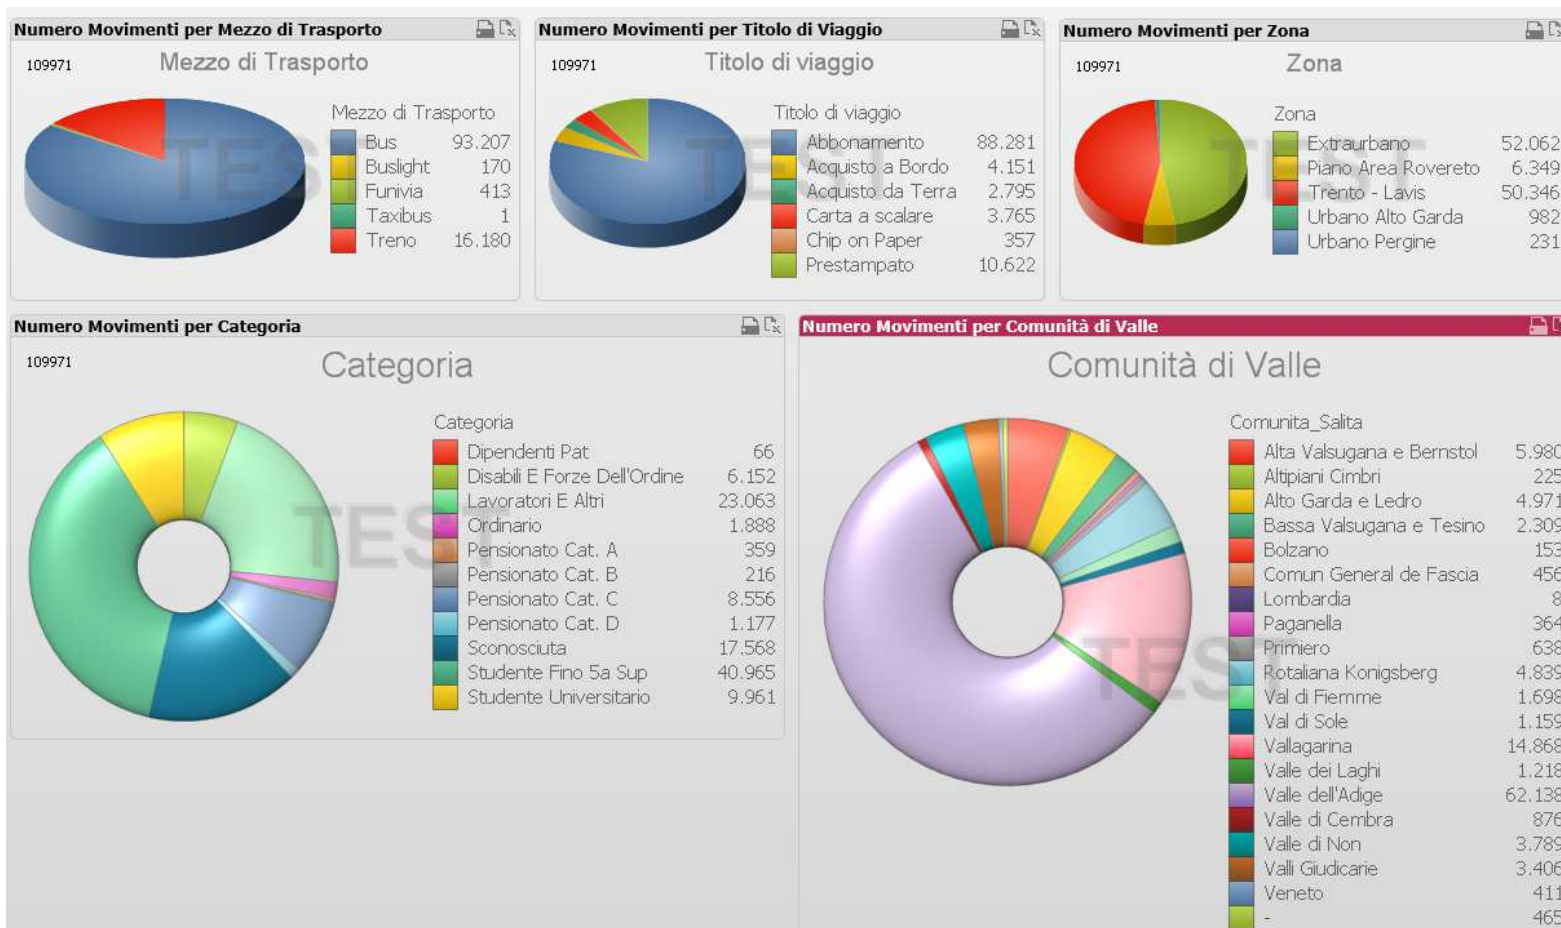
Numero Movimenti per Mezzo di Trasporto

109971

Mezzo di Trasporto

Mezzo di Trasporto

| | |
|---|---|
| Bus | 93.207 |
| Buslight | 170 |
| Funivia | 413 |
| Taxibus | 1 |
| Treno | 16.180 |

TEST

Numero Movimenti per Titolo di Viaggio

109971

Titolo di viaggio

Titolo di viaggio

| | |
|---|---|
| Abbonamento | 88.281 |
| Acquisto a Bordo | 4.151 |
| Acquisto da Terra | 2.795 |
| Carta a scalare | 3.765 |
| Chip on Paper | 357 |
| Prestampato | 10.622 |

TEST

Numero Movimenti per Zona

109971

Zona

Zona

| | |
|---|---|
| Extraurbano | 52.062 |
| Piano Area Rovereto | 6.349 |
| Trento - Lavis | 50.346 |
| Urbano Alto Garda | 982 |
| Urbano Pergine | 231 |

TEST

Numero Movimenti per Categoria

109971

Categoria

Categoria

| | |
|---|---|
| Dipendenti Pat | 66 |
| Disabili E Forze Dell'Ordine | 6.152 |
| Lavoratori E Altri | 23.063 |
| Ordinario | 1.888 |
| Pensionato Cat. A | 359 |
| Pensionato Cat. B | 216 |
| Pensionato Cat. C | 8.556 |
| Pensionato Cat. D | 1.177 |
| Sconosciuta | 17.568 |
| Studente Fino 5a Sup | 40.965 |
| Studente Universitario | 9.961 |

TEST

Numero Movimenti per Comunità di Valle

Comunità di Valle

Comunita_Salita

| | |
|---|---|
| Alta Valsugana e Bernstol | 5.980 |
| Altipiani Cimbri | 225 |
| Alto Garda e Ledro | 4.971 |
| Bassa Valsugana e Tesino | 2.309 |
| Bolzano | 153 |
| Comun General de Fascia | 456 |
| Lombardia | 8 |
| Paganella | 364 |
| Primiero | 638 |
| Rotaliana Konigsberg | 4.839 |
| Val di Fiemme | 1.698 |
| Val di Sole | 1.159 |
| Vallagarina | 14.868 |
| Valle dei Laghi | 1.218 |
| Valle dell'Adige | 62.138 |
| Valle di Cembra | 876 |
| Valle di Non | 3.789 |
| Valli Giudicarie | 3.406 |
| Veneto | 411 |
| - | 465 |

TEST